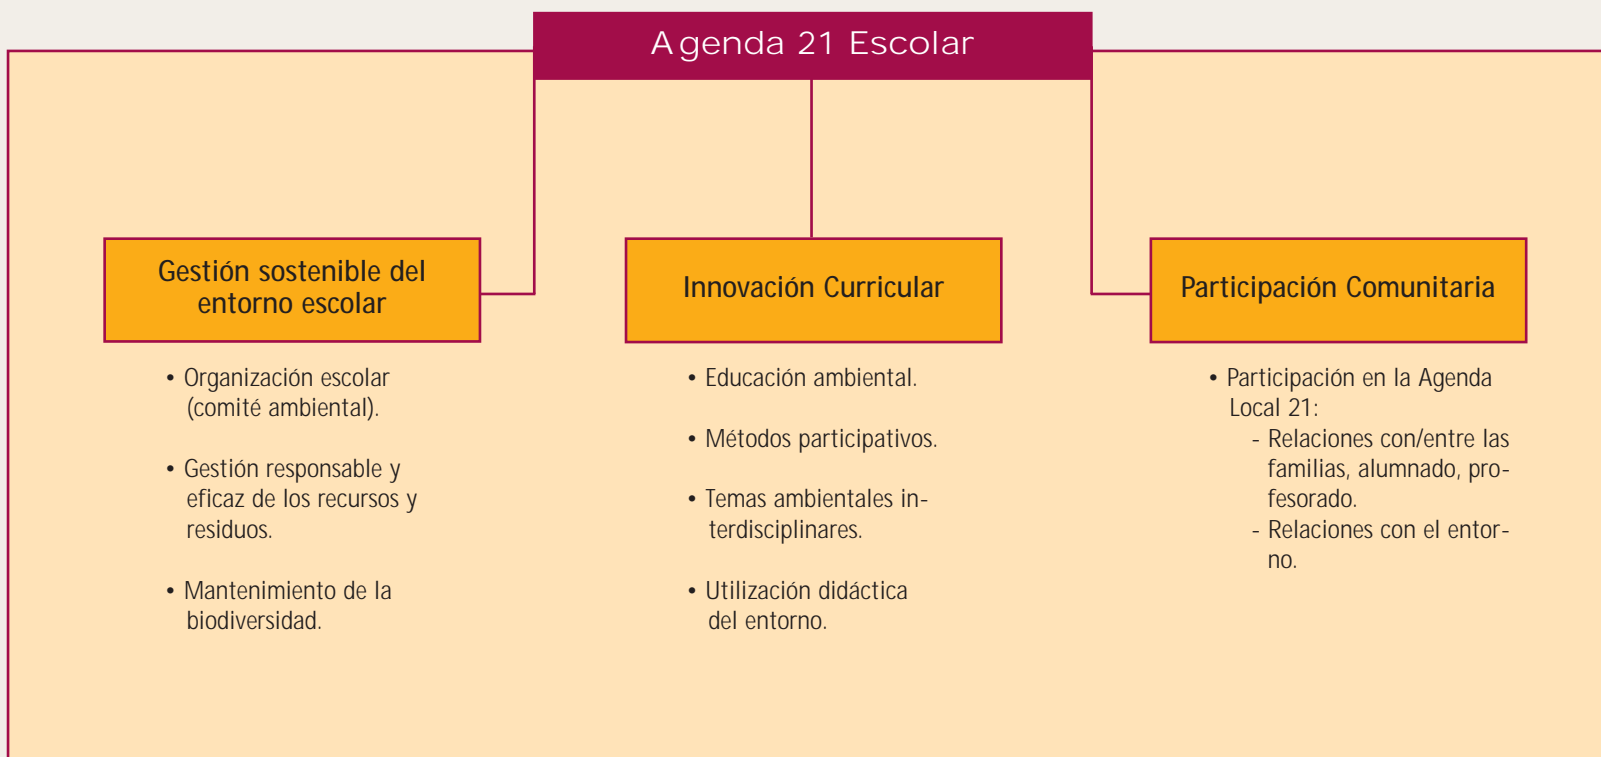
Agenda 21 Escolar

Gestión sostenible del entorno escolar

• Organización escolar (comité ambiental).

• Gestión responsable y eficaz de los recursos y residuos.

• Mantenimiento de la biodiversidad.

Innovación Curricular

• Educación ambiental.

• Métodos participativos.

• Temas ambientales interdisciplinares.

• Utilización didáctica del entorno.

Participación Comunitaria

• Participación en la Agenda Local 21:
- Relaciones con/entre las familias, alumnado, profesorado.
- Relaciones con el entorno.